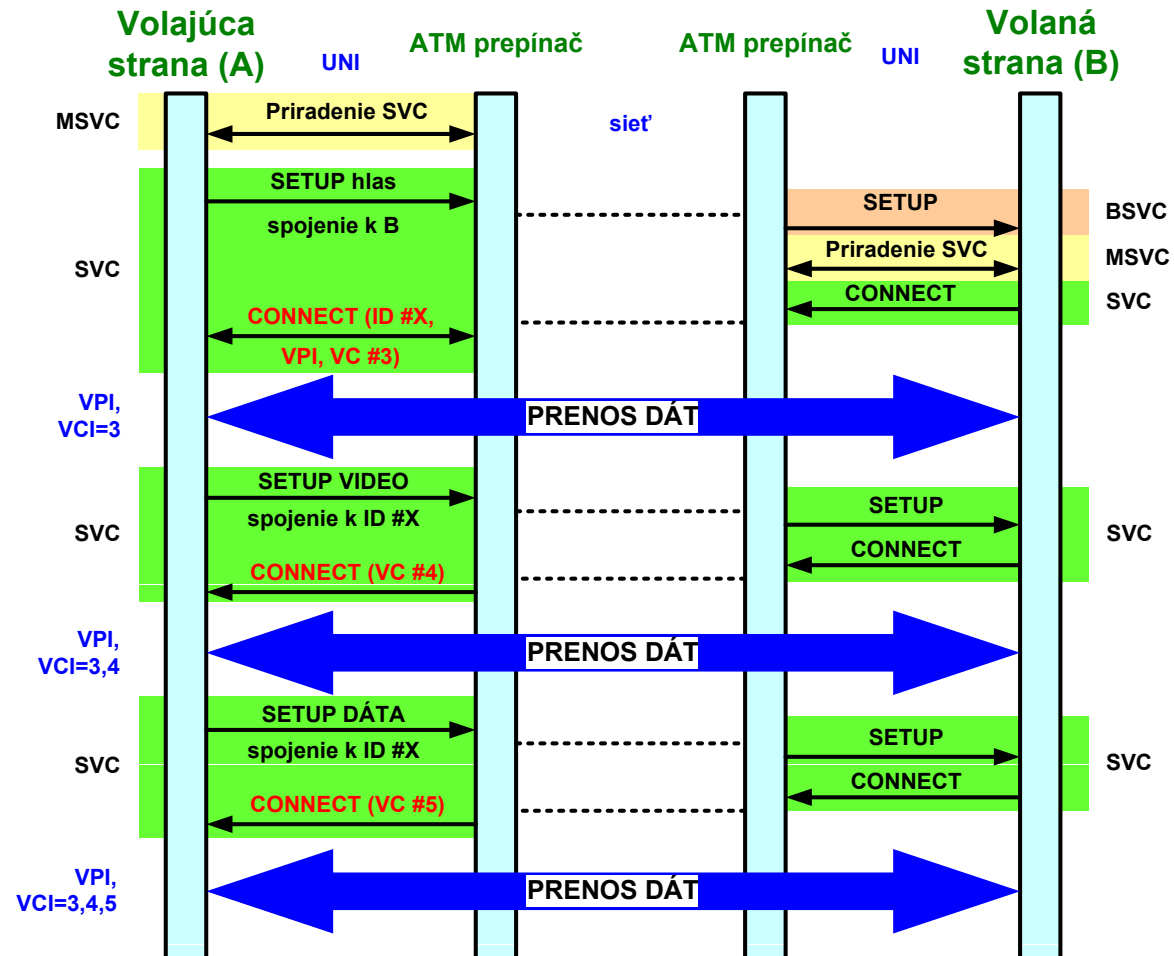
Volajúca strana (A)

UNI

ATM prepínač

ATM prepínač

UNI

Volaná strana (B)

MSVC

Priradenie SVC

sieť

SETUP hlas

spojenie k B

SETUP

BSVC

Priradenie SVC

MSVC

SVC

CONNECT

SVC

CONNECT (ID #X,

VPI, VC #3)

VPI, VCI=3

PRENOS DÁT

SETUP VIDEO

spojenie k ID #X

SVC

SETUP

SVC

CONNECT

CONNECT (VC #4)

VPI, VCI=3,4

PRENOS DÁT

SETUP DÁTA

spojenie k ID #X

SVC

SETUP

SVC

CONNECT

CONNECT (VC #5)

VPI, VCI=3,4,5

PRENOS DÁT